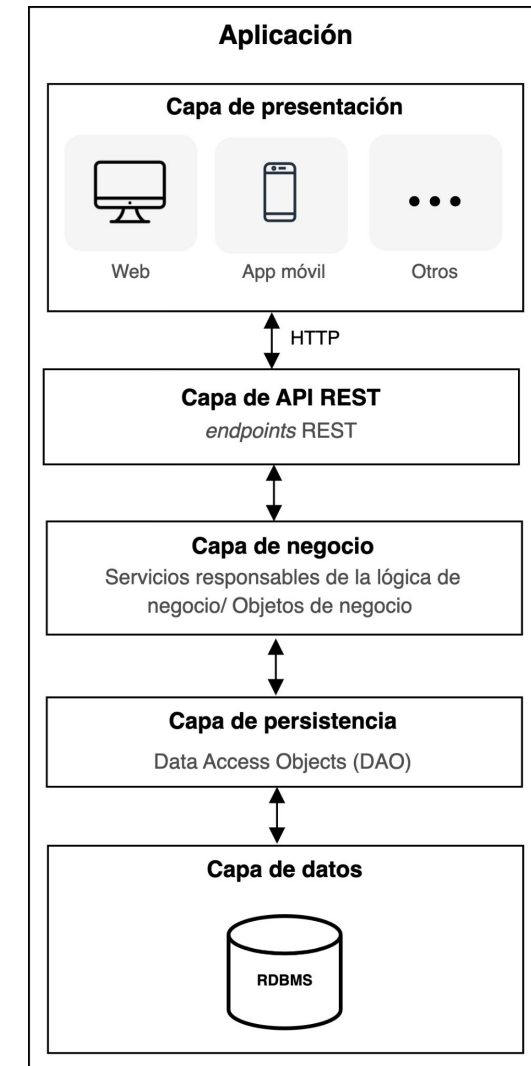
Aplicación

Capa de presentación

Web

App móvil

Otros

HTTP

Capa de API REST

endpoints REST

Capa de negocio

Servicios responsables de la lógica de negocio/ Objetos de negocio

Capa de persistencia

Data Access Objects (DAO)

Capa de datos

RDBMS